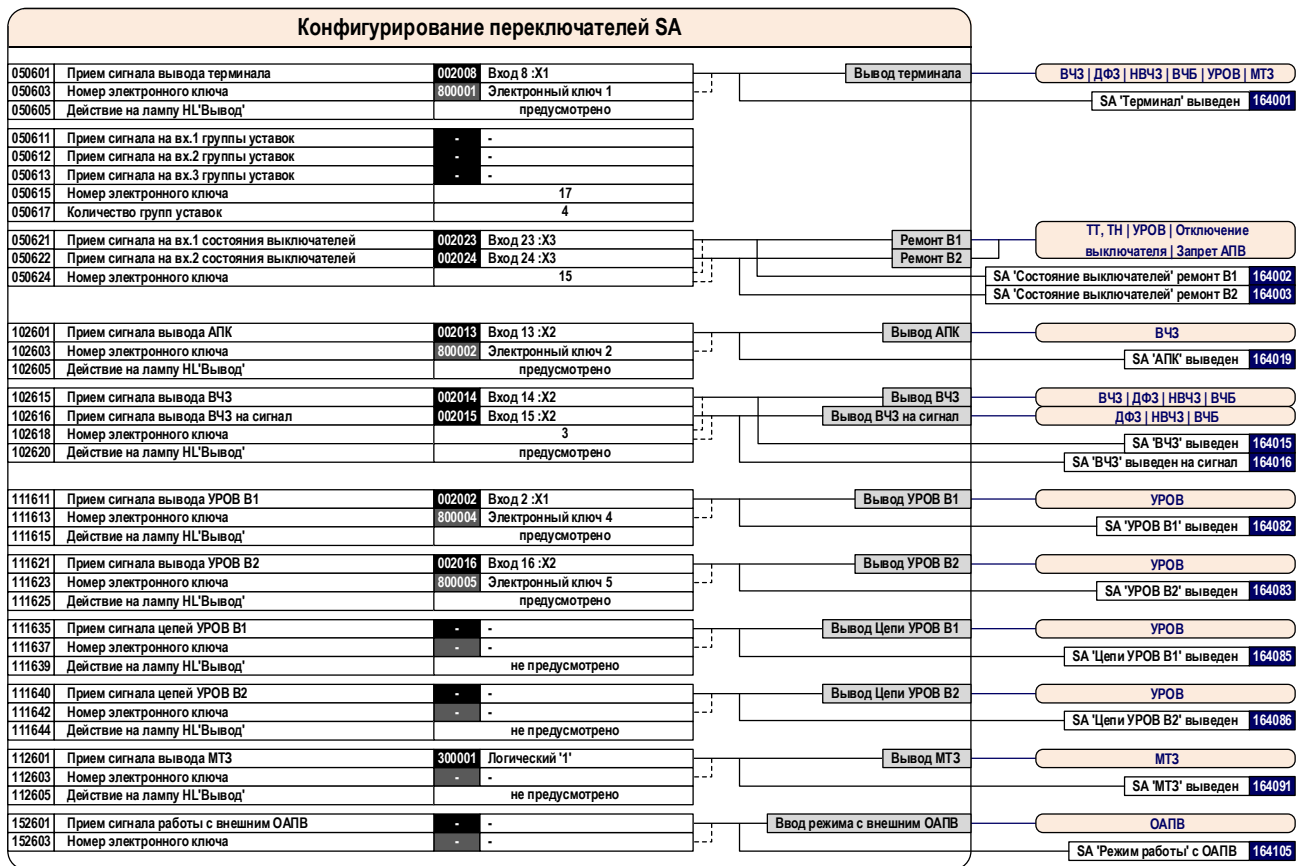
Конфигурирование переключателей SA

| | | | |
|---|---|---|---|
| 050601 | Прием сигнала вывода терминала | 002008 | Вход 8 :X1 |
| 050603 | Номер электронного ключа | 800001 | Электронный ключ 1 |
| 050605 | Действие на лампу HL'Вывод' | | предусмотрено |

Вывод терминала
ВЧЗ | ДФЗ | НВЧЗ | ВЧБ | УРОВ | МТЗ
SA 'Терминал' выведен 164001

| | | | |
|---|---|---|---|
| 050611 | Прием сигнала на вх.1 группы уставок | - | - |
| 050612 | Прием сигнала на вх.2 группы уставок | - | - |
| 050613 | Прием сигнала на вх.3 группы уставок | - | - |
| 050615 | Номер электронного ключа | | 17 |
| 050617 | Количество групп уставок | | 4 |

| | | | |
|---|---|---|---|
| 050621 | Прием сигнала на вх.1 состояния выключателей | 002023 | Вход 23 :X3 |
| 050622 | Прием сигнала на вх.2 состояния выключателей | 002024 | Вход 24 :X3 |
| 050624 | Номер электронного ключа | | 15 |

Ремонт В1
Ремонт В2
ТТ, ТН | УРОВ | Отключение выключателя | Запрет АПВ
SA 'Состояние выключателей' ремонт В1 164002
SA 'Состояние выключателей' ремонт В2 164003

| | | | |
|---|---|---|---|
| 102601 | Прием сигнала вывода АПК | 002013 | Вход 13 :X2 |
| 102603 | Номер электронного ключа | 800002 | Электронный ключ 2 |
| 102605 | Действие на лампу HL'Вывод' | | предусмотрено |

Вывод АПК
ВЧЗ
SA 'АПК' выведен 164019

| | | | |
|---|---|---|---|
| 102615 | Прием сигнала вывода ВЧЗ | 002014 | Вход 14 :X2 |
| 102616 | Прием сигнала вывода ВЧЗ на сигнал | 002015 | Вход 15 :X2 |
| 102618 | Номер электронного ключа | | 3 |
| 102620 | Действие на лампу HL'Вывод' | | предусмотрено |

Вывод ВЧЗ
Вывод ВЧЗ на сигнал
ВЧЗ | ДФЗ | НВЧЗ | ВЧБ
ДФЗ | НВЧЗ | ВЧБ
SA 'ВЧЗ' выведен 164015
SA 'ВЧЗ' выведен на сигнал 164016

| | | | |
|---|---|---|---|
| 111611 | Прием сигнала вывода УРОВ В1 | 002002 | Вход 2 :X1 |
| 111613 | Номер электронного ключа | 800004 | Электронный ключ 4 |
| 111615 | Действие на лампу HL'Вывод' | | предусмотрено |

Вывод УРОВ В1
УРОВ
SA 'УРОВ В1' выведен 164082

| | | | |
|---|---|---|---|
| 111621 | Прием сигнала вывода УРОВ В2 | 002016 | Вход 16 :X2 |
| 111623 | Номер электронного ключа | 800005 | Электронный ключ 5 |
| 111625 | Действие на лампу HL'Вывод' | | предусмотрено |

Вывод УРОВ В2
УРОВ
SA 'УРОВ В2' выведен 164083

| | | | |
|---|---|---|---|
| 111635 | Прием сигнала цепей УРОВ В1 | - | - |
| 111637 | Номер электронного ключа | - | - |
| 111639 | Действие на лампу HL'Вывод' | | не предусмотрено |

Вывод Цепи УРОВ В1
УРОВ
SA 'Цепи УРОВ В1' выведен 164085

| | | | |
|---|---|---|---|
| 111640 | Прием сигнала цепей УРОВ В2 | - | - |
| 111642 | Номер электронного ключа | - | - |
| 111644 | Действие на лампу HL'Вывод' | | не предусмотрено |

Вывод Цепи УРОВ В2
УРОВ
SA 'Цепи УРОВ В2' выведен 164086

| | | | |
|---|---|---|---|
| 112601 | Прием сигнала вывода МТЗ | 300001 | Логический '1' |
| 112603 | Номер электронного ключа | - | - |
| 112605 | Действие на лампу HL'Вывод' | | не предусмотрено |

Вывод МТЗ
МТЗ
SA 'МТЗ' выведен 164091

| | | | |
|---|---|---|---|
| 152601 | Прием сигнала работы с внешним ОАПВ | - | - |
| 152603 | Номер электронного ключа | - | - |

Ввод режима с внешним ОАПВ
ОАПВ
SA 'Режим работы' с ОАПВ 164105